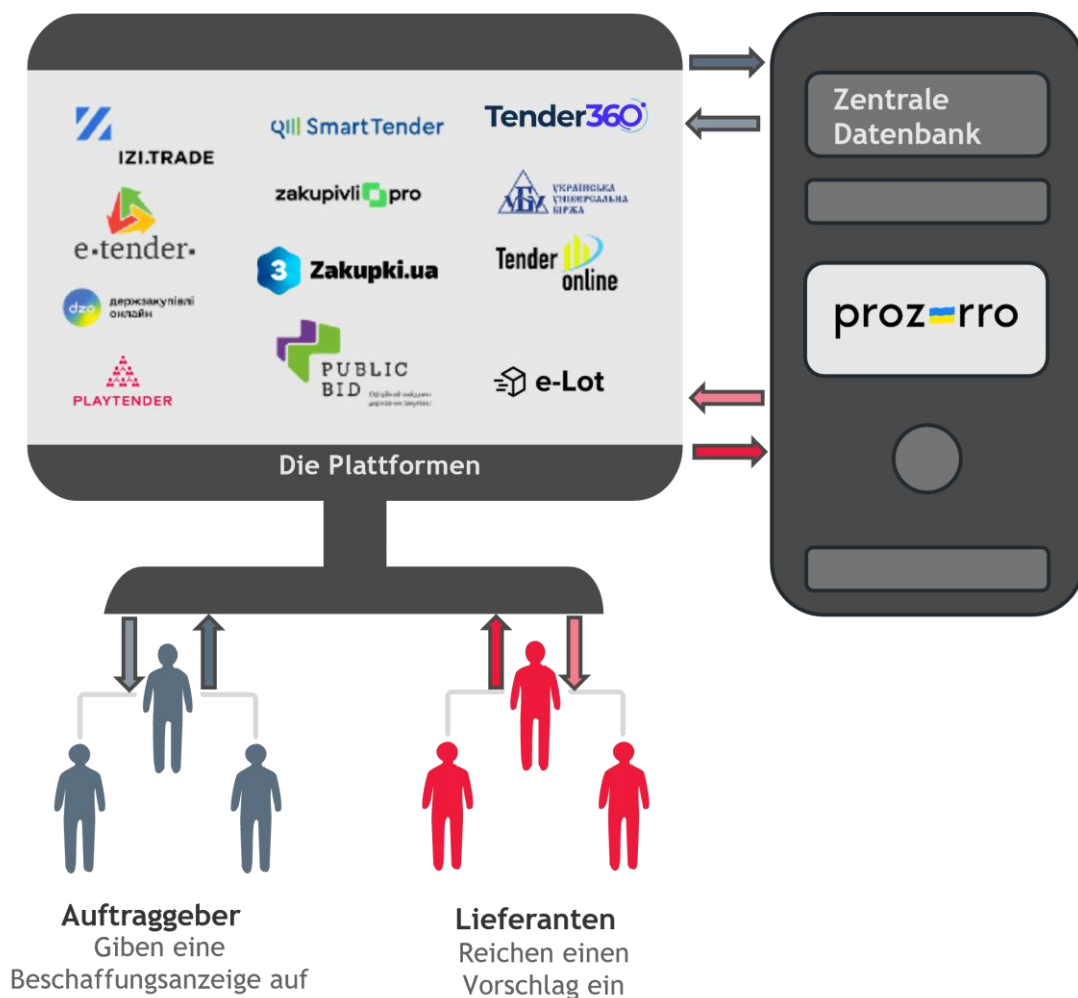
IZI.TRADE

SmartTender

Tender360

zakupivli pro

УКРАЇНСЬКА УНІВЕРСАЛЬНА БІРЖА

e-tender

Zakupki.ua

Tender online

dzo державні закупівлі онлайн

PUBLIC BID

PLAYTENDER

e-Lot

Die Plattformen

Zentrale Datenbank

prozorro

**Auftraggeber**
Giben eine Beschaffungsanzeige auf

**Lieferanten**
Reichen einen Vorschlag ein